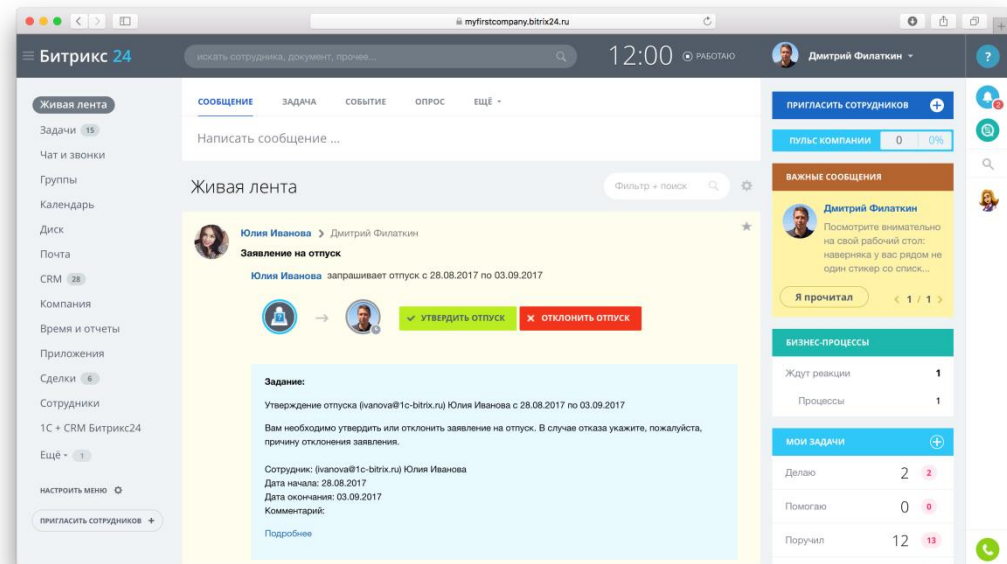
myfirstcompany.bitrix24.ru

Битрикс 24

искать сотрудника, документ, прочее...

12:00 РАБОТАЮ

Дмитрий Филаткин

?

Живая лента
Задачи 15
Чат и звонки
Группы
Календарь
Диск
Почта
CRM 28
Компания
Время и отчеты
Приложения
Сделки 6
Сотрудники
1С + CRM Битрикс24
Ещё 1

НАСТРОИТЬ МЕНЮ

ПРИГЛАСИТЬ СОТРУДНИКОВ +

СООБЩЕНИЕ ЗАДАЧА СОБЫТИЕ ОПРОС ЕЩЁ

Написать сообщение ...

Живая лента

Фильтр + поиск

Юлия Иванова > Дмитрий Филаткин

Заявление на отпуск

Юлия Иванова запрашивает отпуск с 28.08.2017 по 03.09.2017

УТВЕРДИТЬ ОТПУСК

ОТКЛОНИТЬ ОТПУСК

Задание:

Утверждение отпуска (ivanova@1c-bitrix.ru) Юлия Иванова с 28.08.2017 по 03.09.2017

Вам необходимо утвердить или отклонить заявление на отпуск. В случае отказа укажите, пожалуйста, причину отклонения заявления.

Сотрудник: (ivanova@1c-bitrix.ru) Юлия Иванова
Дата начала: 28.08.2017
Дата окончания: 03.09.2017
Комментарий:

Подробнее

ПРИГЛАСИТЬ СОТРУДНИКОВ

ПУЛЬС КОМПАНИИ 0 0%

ВАЖНЫЕ СООБЩЕНИЯ

Дмитрий Филаткин

Посмотрите внимательно на свой рабочий стол: наверняка у вас рядом не один стикер со списк...

Я прочитал

1 / 1

БИЗНЕС-ПРОЦЕССЫ

Ждут реакции 1

Процессы 1

МОИ ЗАДАЧИ

Делаю 2 2

Помогаю 0 0

Поручил 12 13

2